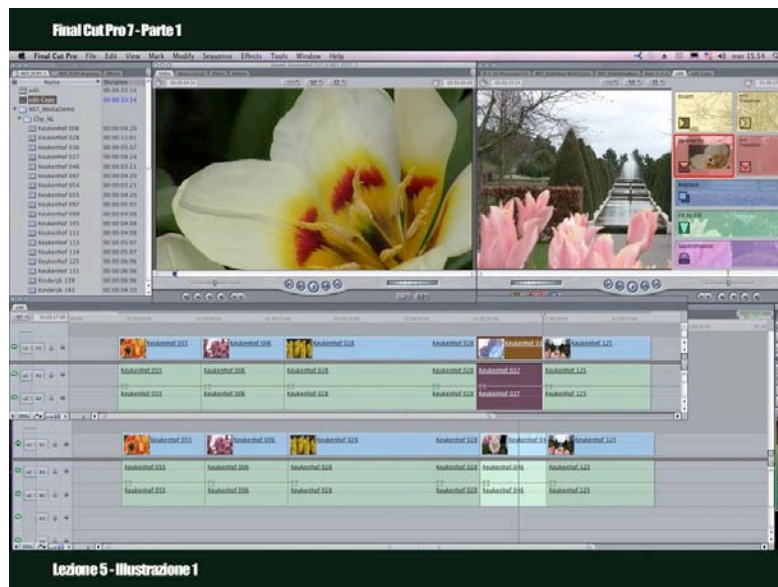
Final Cut Pro 7 - Parte 1

Final Cut Pro File Edit View Mark Modify Sequence Effects Tools Window Help

mer 15.54

Name

Duration

edit

edit Copy

Clip_NL

Keukenhof 006

Keukenhof 028

Keukenhof 036

Keukenhof 037

Keukenhof 046

Keukenhof 047

Keukenhof 054

Keukenhof 055

Keukenhof 097

Keukenhof 099

Keukenhof 105

Keukenhof 111

Keukenhof 113

Keukenhof 114

Keukenhof 125

Keukenhof 131

Kinderjk 139

Kinderjk 143

Insert

Overwrite

Replace

Fit to Fill

Superimpose

Keukenhof 055

Keukenhof 006

Keukenhof 028

Keukenhof 028

Keukenhof 037

Keukenhof 125

Keukenhof 055

Keukenhof 006

Keukenhof 028

Keukenhof 028

Keukenhof 046

Keukenhof 125

Lezione 5 - Illustrazione 1